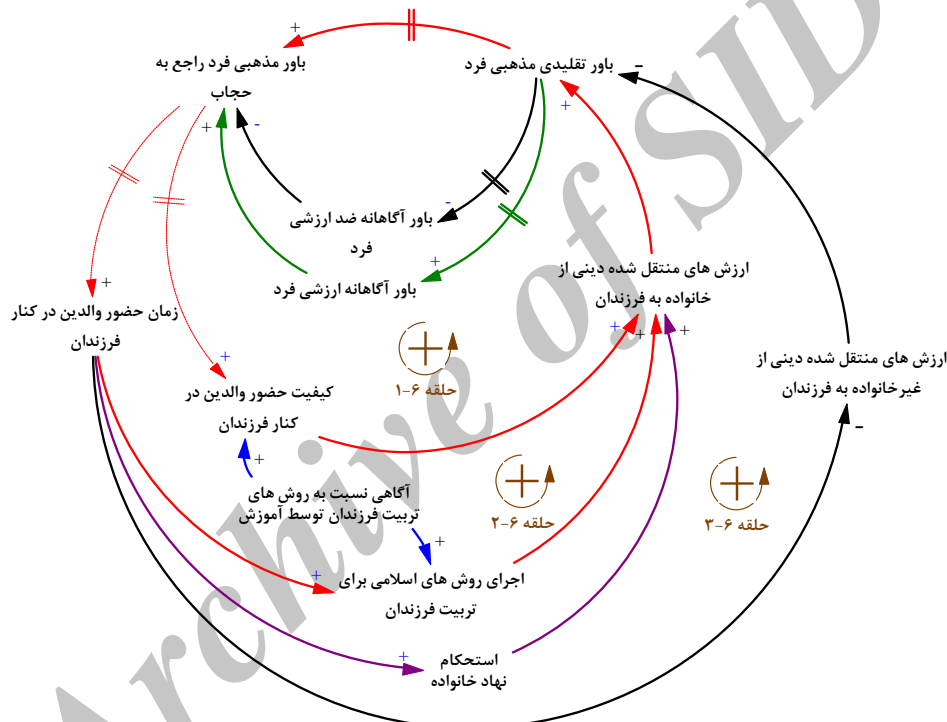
باور مذهبی فرد راجع به حجاب

باور تقلیدی مذهبی فرد

باور آگاهانه ضد ارزشی فرد

باور آگاهانه ارزشی فرد

ارزش های منتقل شده دینی از خانواده به فرزندان

زمان حضور والدین در کنار فرزندان

کیفیت حضور والدین در کنار فرزندان

حلقه ۶-۱

ارزش های منتقل شده دینی از غیرخانواده به فرزندان

آگاهی نسبت به روش های تربیت فرزندان توسط آموزش

حلقه ۶-۲

حلقه ۶-۳

اجرای روش های اسلامی برای تربیت فرزندان

استحکام نهاد خانواده

+
+
-
-
+
+
+
+
+
+
+
+
+
+
+
-
-

Archive of SID